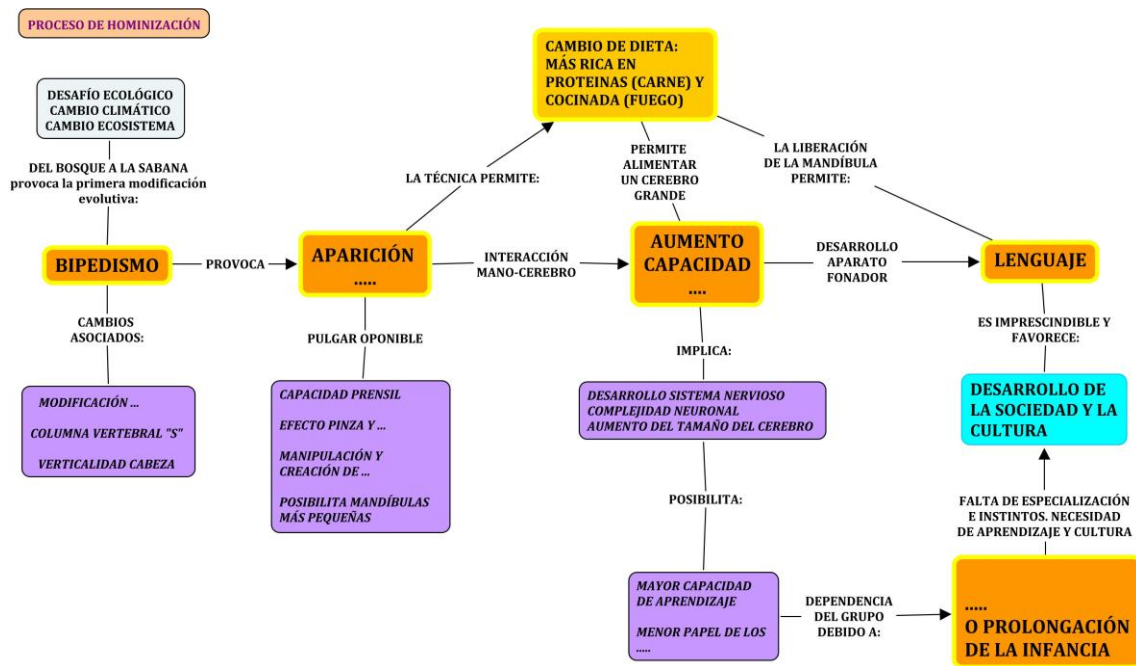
PROCESO DE HOMINIZACIÓN

DESAFÍO ECOLÓGICO
CAMBIO CLIMÁTICO
CAMBIO ECOSISTEMA

DEL BOSQUE A LA SABANA
provoca la primera modificación evolutiva:

BIPEDISMO

PROVOCA

APARICIÓN
.....

LA TÉCNICA PERMITE:

CAMBIO DE DIETA: MÁS RICA EN PROTEINAS (CARNE) Y COCINADA (FUEGO)

PERMITE ALIMENTAR UN CEREBRO GRANDE

LA LIBERACIÓN DE LA MANDÍBULA PERMITE:

INTERACCIÓN MANO-CEREBRO

AUMENTO CAPACIDAD
....

DESARROLLO APARATO FONADOR

LENGUAJE

CAMBIOS ASOCIADOS:

MODIFICACIÓN ...

COLUMNA VERTEBRAL "S"

VERTICALIDAD CABEZA

PULGAR OPONIBLE

CAPACIDAD PRENSIL

EFECTO PINZA Y ...

MANIPULACIÓN Y CREACIÓN DE ...

POSIBILITA MANDÍBULAS MÁS PEQUEÑAS

IMPLICA:

DESARROLLO SISTEMA NERVIOSO
COMPLEJIDAD NEURONAL
AUMENTO DEL TAMAÑO DEL CEREBRO

POSIBILITA:

MAYOR CAPACIDAD DE APRENDIZAJE

MENOR PAPEL DE LOS
.....

DEPENDENCIA DEL GRUPO DEBIDO A:

.....
O PROLONGACIÓN DE LA INFANCIA

ES IMPRESCINDIBLE Y FAVORECE:

DESARROLLO DE LA SOCIEDAD Y LA CULTURA

FALTA DE ESPECIALIZACIÓN E INSTINTOS. NECESIDAD DE APRENDIZAJE Y CULTURA